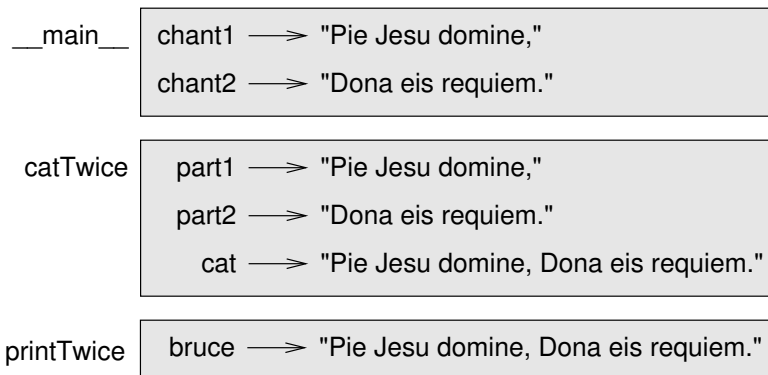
__main__

chant1 $\longrightarrow$ "Pie Jesu domine,"

chant2 $\longrightarrow$ "Dona eis requiem."

catTwice

part1 $\longrightarrow$ "Pie Jesu domine,"

part2 $\longrightarrow$ "Dona eis requiem."

cat $\longrightarrow$ "Pie Jesu domine, Dona eis requiem."

printTwice

bruce $\longrightarrow$ "Pie Jesu domine, Dona eis requiem."